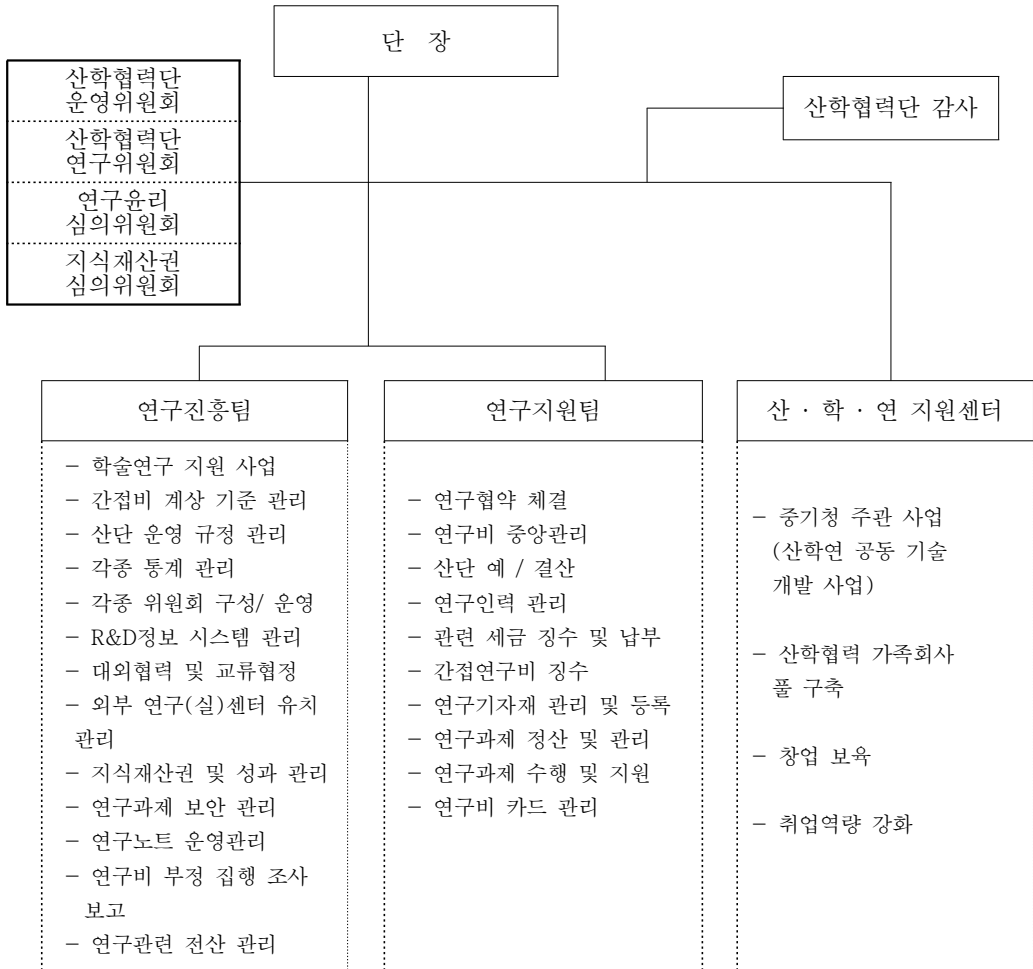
단 장

산학협력단 운영위원회

산학협력단 연구위원회

연구윤리 심의위원회

지식재산권 심의위원회

산학협력단 감사

연구진흥팀

- 학술연구 지원 사업
- 간접비 계상 기준 관리
- 산단 운영 규정 관리
- 각종 통계 관리
- 각종 위원회 구성/ 운영
- R&D정보 시스템 관리
- 대외협력 및 교류협정
- 외부 연구(실)센터 유치 관리
- 지식재산권 및 성과 관리
- 연구과제 보안 관리
- 연구노트 운영관리
- 연구비 부정 집행 조사 보고
- 연구관련 전산 관리

연구지원팀

- 연구협약 체결
- 연구비 중앙관리
- 산단 예 / 결산
- 연구인력 관리
- 관련 세금 징수 및 납부
- 간접연구비 징수
- 연구기자재 관리 및 등록
- 연구과제 정산 및 관리
- 연구과제 수행 및 지원
- 연구비 카드 관리

산 · 학 · 연 지원센터

- 중기청 주관 사업 (산학연 공동 기술 개발 사업)

- 산학협력 가족회사 풀 구축

- 창업 보육

- 취업역량 강화